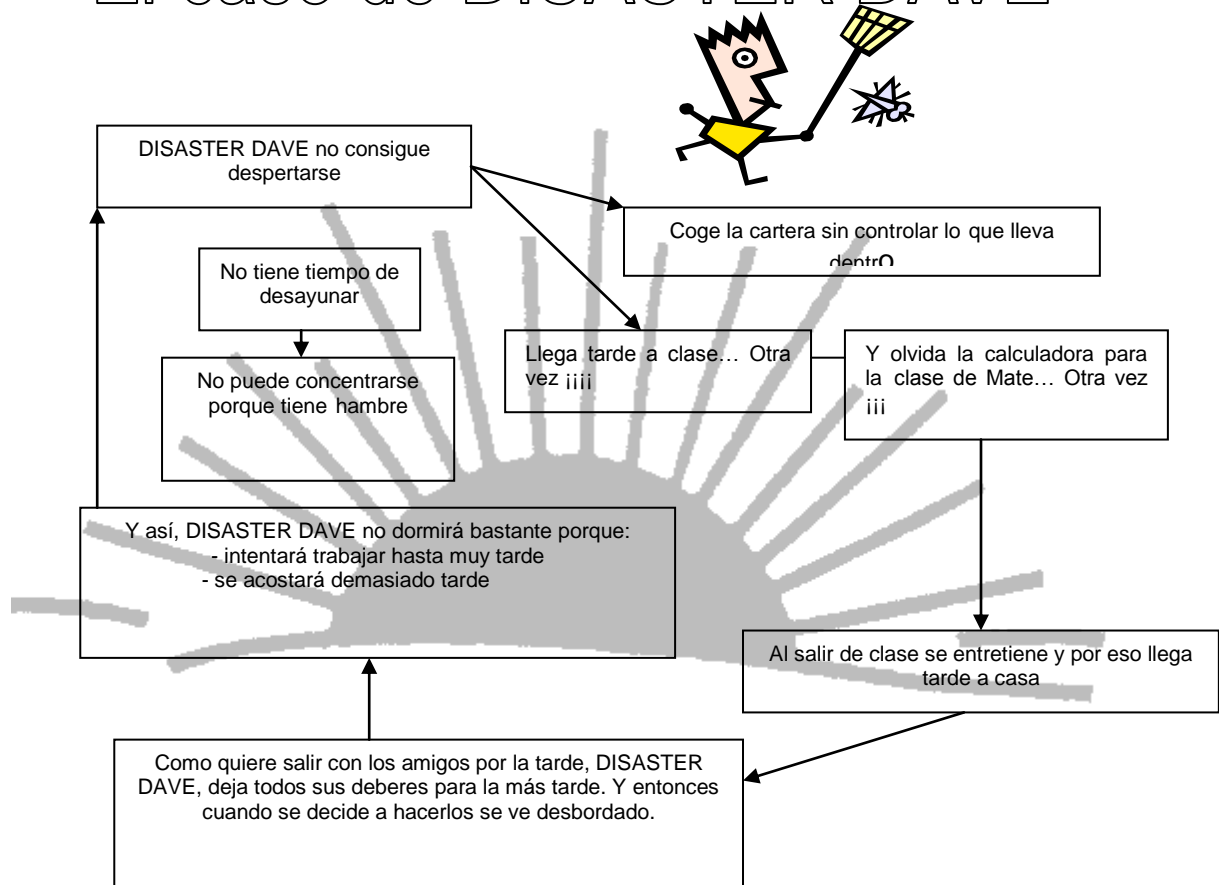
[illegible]

DISASTER DAVE no consigue despertarse

Coge la cartera sin controlar lo que lleva dentrO

No tiene tiempo de desayunar

No puede concentrarse porque tiene hambre

Llega tarde a clase… Otra vez ¡¡¡¡

Y olvida la calculadora para la clase de Mate… Otra vez ¡¡¡

Y así, DISASTER DAVE no dormirá bastante porque:
- intentará trabajar hasta muy tarde
- se acostará demasiado tarde

Al salir de clase se entretiene y por eso llega tarde a casa

Como quiere salir con los amigos por la tarde, DISASTER DAVE, deja todos sus deberes para la más tarde. Y entonces cuando se decide a hacerlos se ve desbordado.